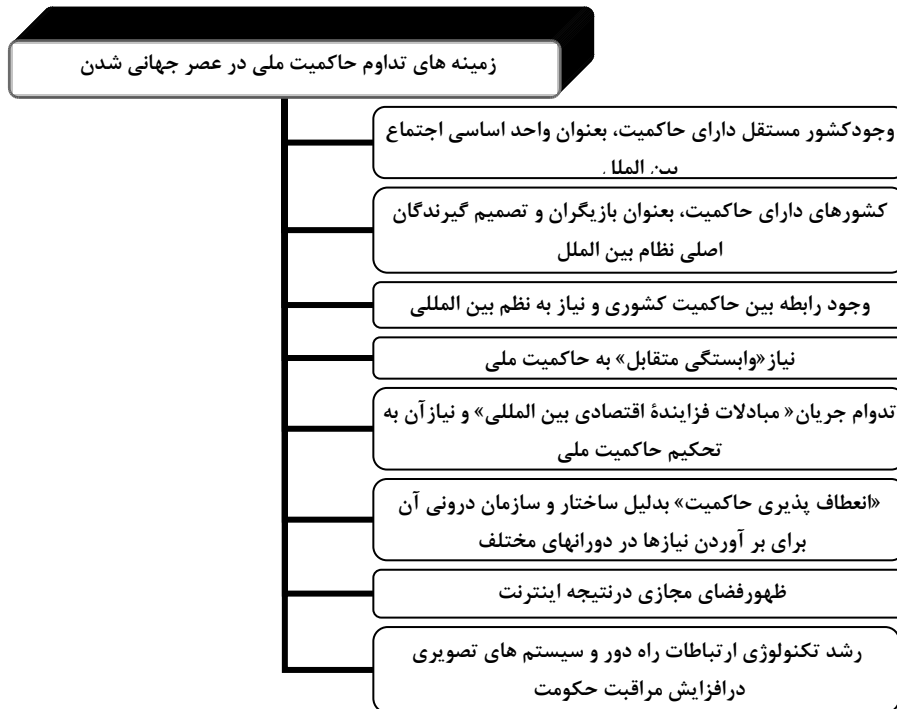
زمینه های تداوم حاکمیت ملی در عصر جهانی شدن

وجودکشور مستقل دارای حاکمیت، بعنوان واحد اساسی اجتماع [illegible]

کشورهای دارای حاکمیت، بعنوان بازیگران و تصمیم گیرندگان اصلی نظام بین الملل

وجود رابطه بین حاکمیت کشوری و نیاز به نظم بین المللی

نیاز«وابستگی متقابل» به حاکمیت ملی

تدوام جریان« مبادلات فزایندهٔ اقتصادی بین المللی» و نیازآن به تحکیم حاکمیت ملی

«انعطاف پذیری حاکمیت» بدلیل ساختار و سازمان درونی آن برای بر آوردن نیازها در دورانهای مختلف

ظهورفضای مجازی درنتیجه اینترنت

رشد تکنولوژی ارتباطات راه دور و سیستم های تصویری درافزایش مراقبت حکومت